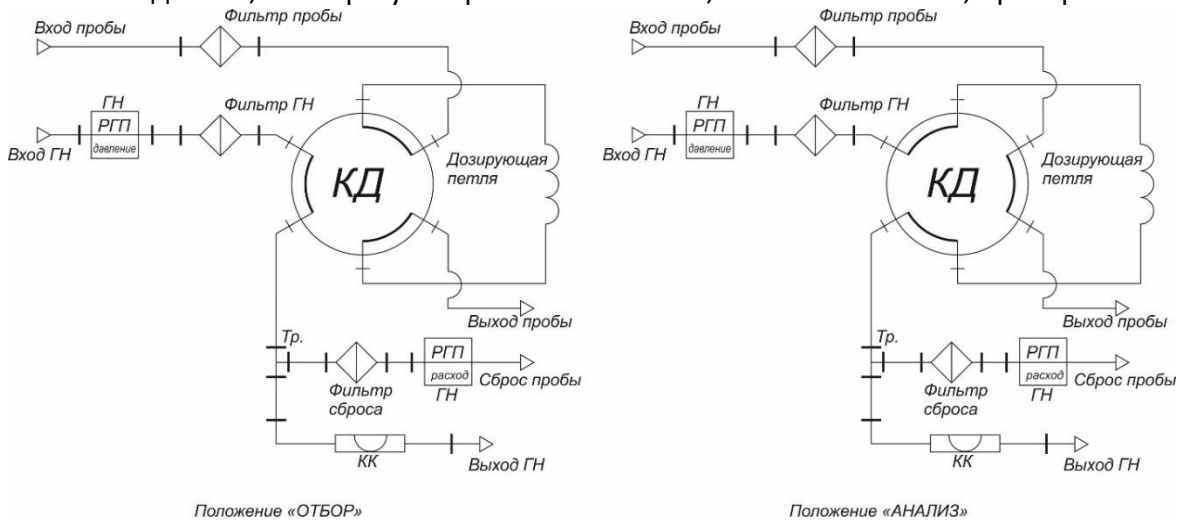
Вход пробы
Фильтр пробы
ГН
РГП
давление
Фильтр ГН
Вход ГН
КД
Дозирующая петля
Выход пробы
Тр.
РГП
расход
Сброс пробы
Фильтр сброса
ГН
КК
Выход ГН
Положение «ОТБОР»

Вход пробы
Фильтр пробы
ГН
РГП
давление
Фильтр ГН
Вход ГН
КД
Дозирующая петля
Выход пробы
Тр.
РГП
расход
Сброс пробы
Фильтр сброса
ГН
КК
Выход ГН
Положение «АНАЛИЗ»